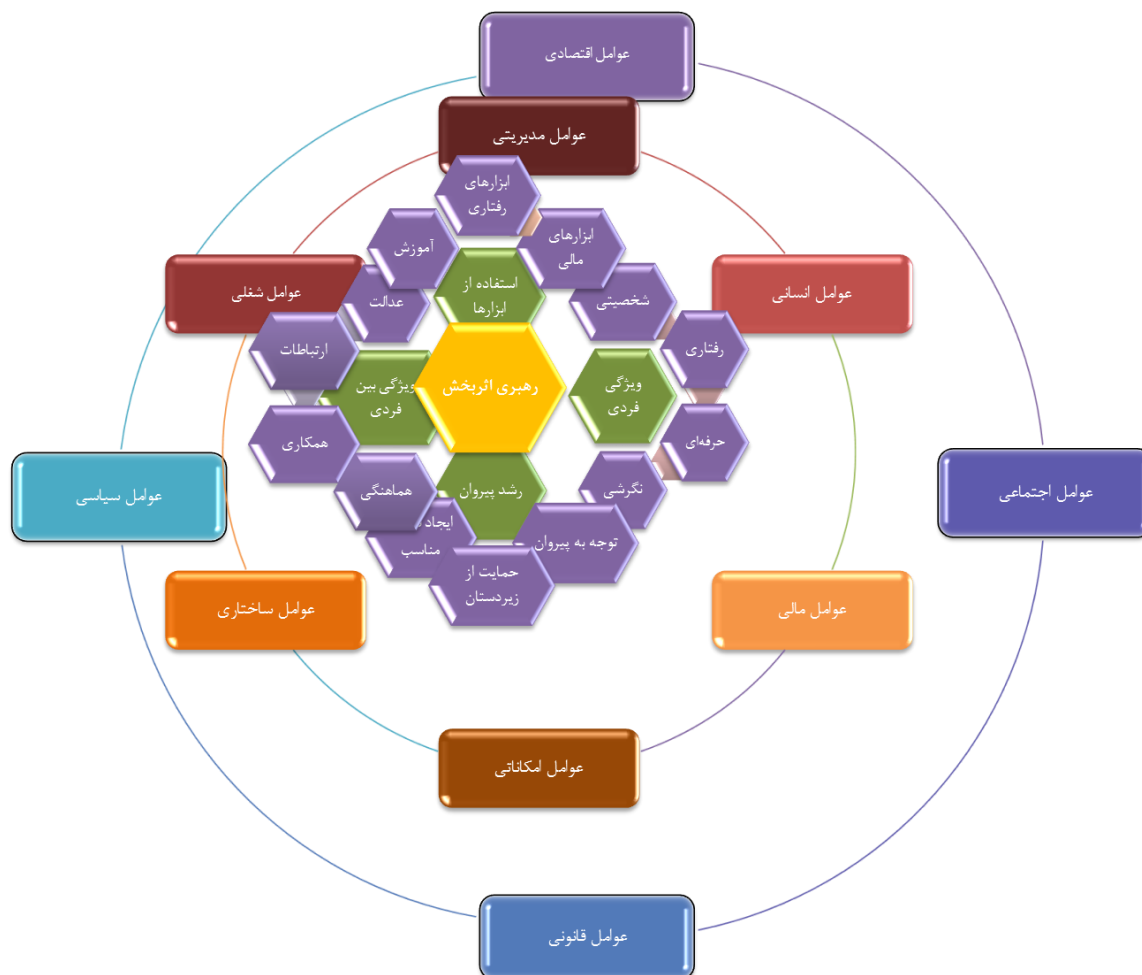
عوامل اقتصادی

عوامل مدیریتی

ابزارهای رفتاری

آموزش

ابزارهای مالی

عوامل شغلی

استفاده از ابزارها

عوامل انسانی

عدالت

شخصیتی

ارتباطات

رفتاری

ویژگی بین فردی

رهبری اثربخش

ویژگی فردی

همکاری

حرفه‌ای

عوامل سیاسی

هماهنگی

رشد پیروان

نگرشی

عوامل اجتماعی

ایجاد مناسب

توجه به پیروان

حمایت از زیردستان

عوامل ساختاری

عوامل مالی

عوامل امکاناتی

عوامل قانونی